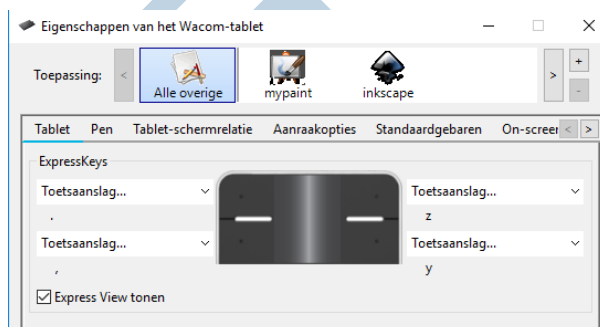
Eigenschappen van het Wacom-tablet

Toepassing: < Alle overige mypaint inkscape > + -

Tablet Pen Tablet-schermrelatie Aanraakopties Standaardgebaren On-screen < >

ExpressKeys

Toetsaanslag...
.

Toetsaanslag...
,

Toetsaanslag...
z

Toetsaanslag...
y

Express View tonen